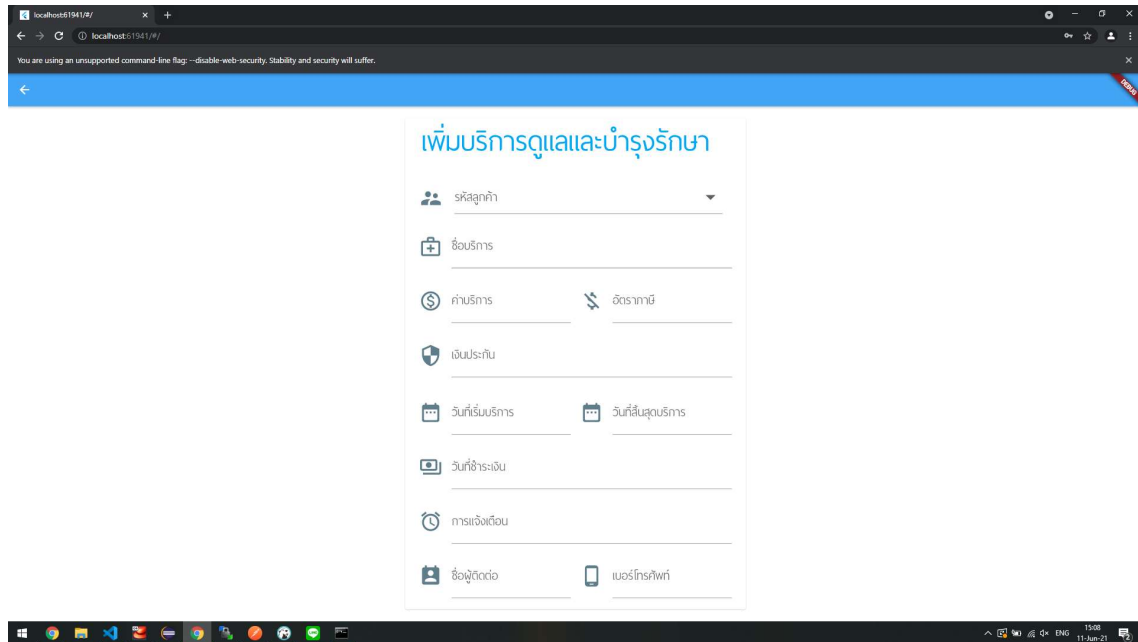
localhost:61941/#/

localhost:61941/#/

You are using an unsupported command-line flag: --disable-web-security. Stability and security will suffer.

DEBUG

เพิ่มบริการดูแลและบำรุงรักษา

รหัสลูกค้า

ชื่อบริการ

ค่าบริการ

อัตราภาษี

เงินประกัน

วันที่เริ่มบริการ

วันที่สิ้นสุดบริการ

วันที่ชำระเงิน

การแจ้งเตือน

ชื่อผู้ติดต่อ

เบอร์โทรศัพท์

ENG 15:08 11-Jun-21